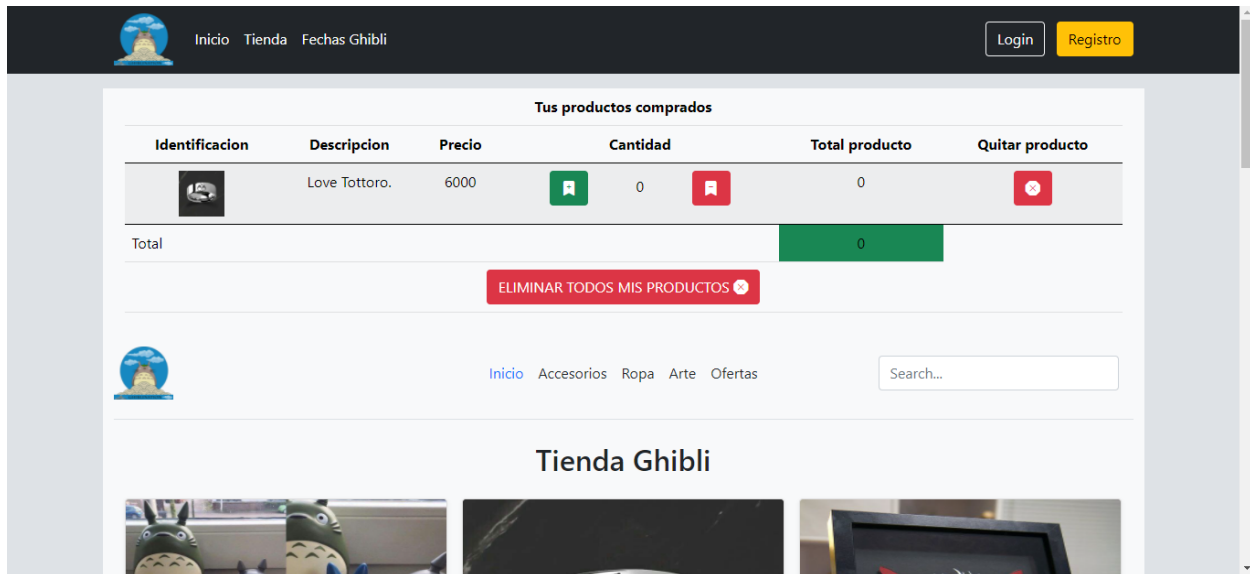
Inicio Tienda Fechas Ghibli

Login Registro

Tus productos comprados

| Identificacion | Descripcion | Precio | Cantidad | Total producto | Quitar producto |
|---|---|---|---|---|---|
| | Love Tottoro. | 6000 | 0 | 0 | |
| Total | | | | 0 | |

ELIMINAR TODOS MIS PRODUCTOS

Inicio Accesorios Ropa Arte Ofertas

Search...

Tienda Ghibli